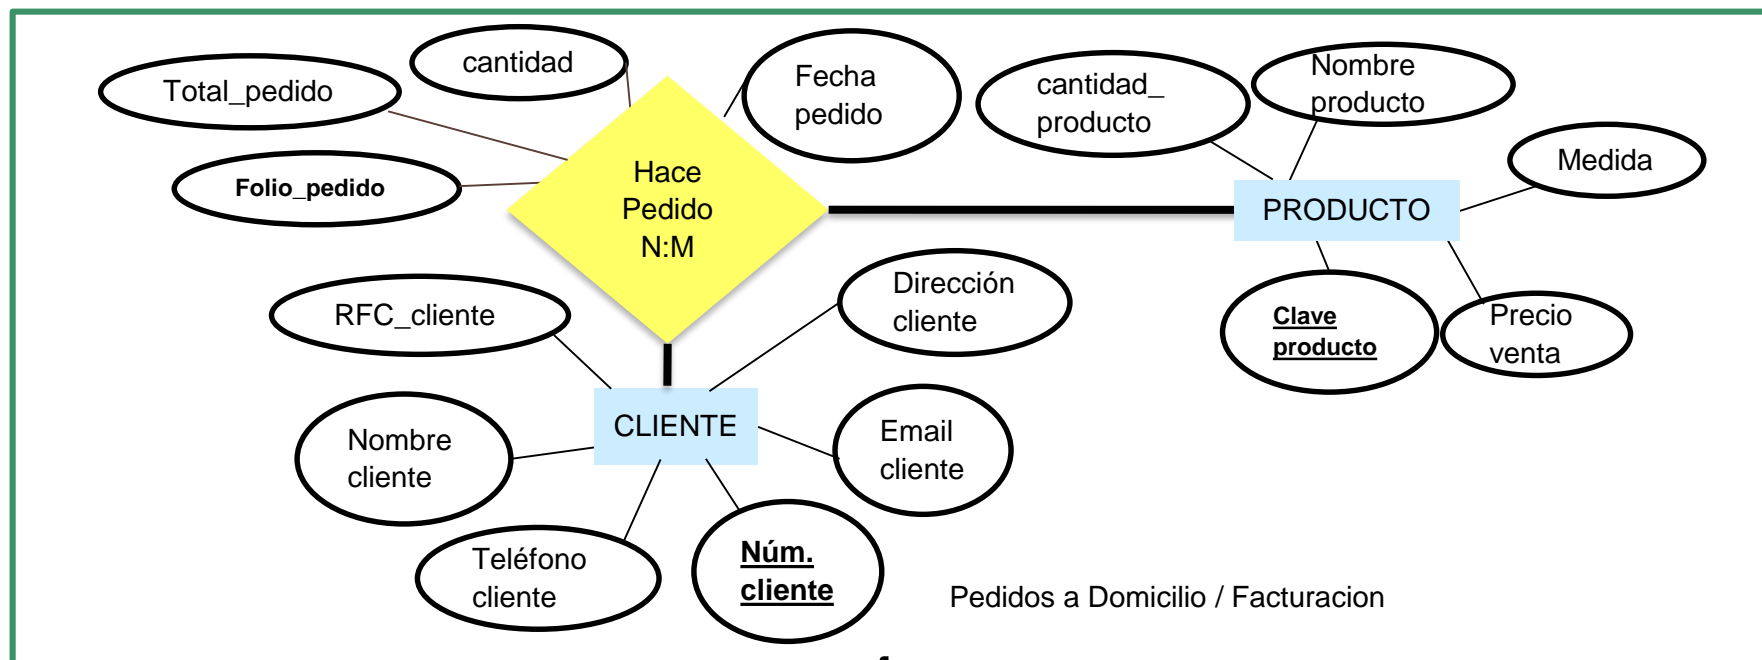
cantidad

Total_pedido

Folio_pedido

Fecha pedido

Hace Pedido N:M

cantidad_ producto

Nombre producto

Medida

PRODUCTO

Clave producto

Precio venta

RFC_cliente

Dirección cliente

CLIENTE

Nombre cliente

Email cliente

Teléfono cliente

Núm. cliente

Pedidos a Domicilio / Facturacion